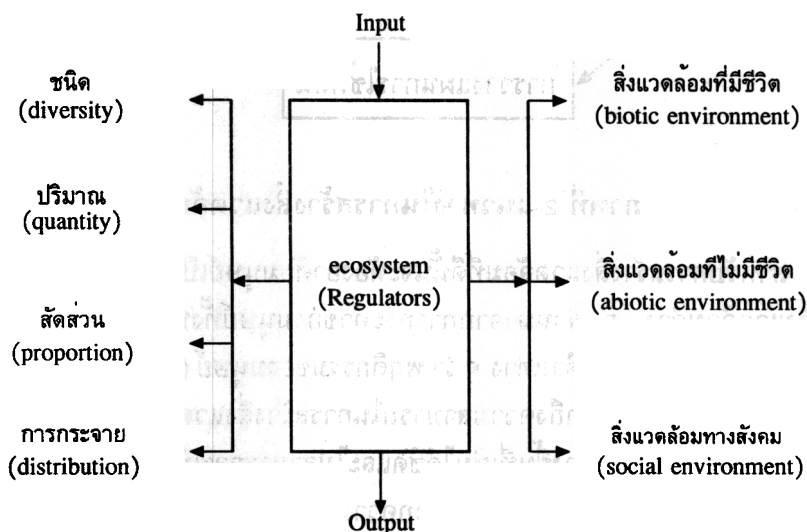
Input

ชนิด
(diversity)

ปริมาณ
(quantity)

สัดส่วน
(proportion)

การกระจาย
(distribution)

ecosystem
(Regulators)

สิ่งแวดล้อมที่มีชีวิต
(biotic environment)

สิ่งแวดล้อมที่ไม่มีชีวิต
(abiotic environment)

สิ่งแวดล้อมทางสังคม
(social environment)

Output